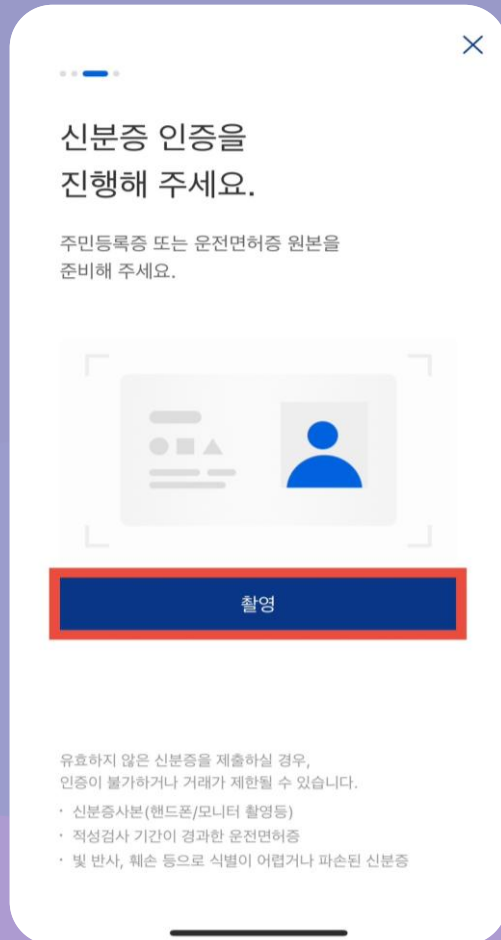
신분증 인증을
진행해 주세요.

주민등록증 또는 운전면허증 원본을 준비해 주세요.

촬영

유효하지 않은 신분증을 제출하실 경우, 인증이 불가하거나 거래가 제한될 수 있습니다.

· 신분증사본(핸드폰/모니터 촬영등)
· 적성검사 기간이 경과한 운전면허증
· 빛 반사, 훼손 등으로 식별이 어렵거나 파손된 신분증